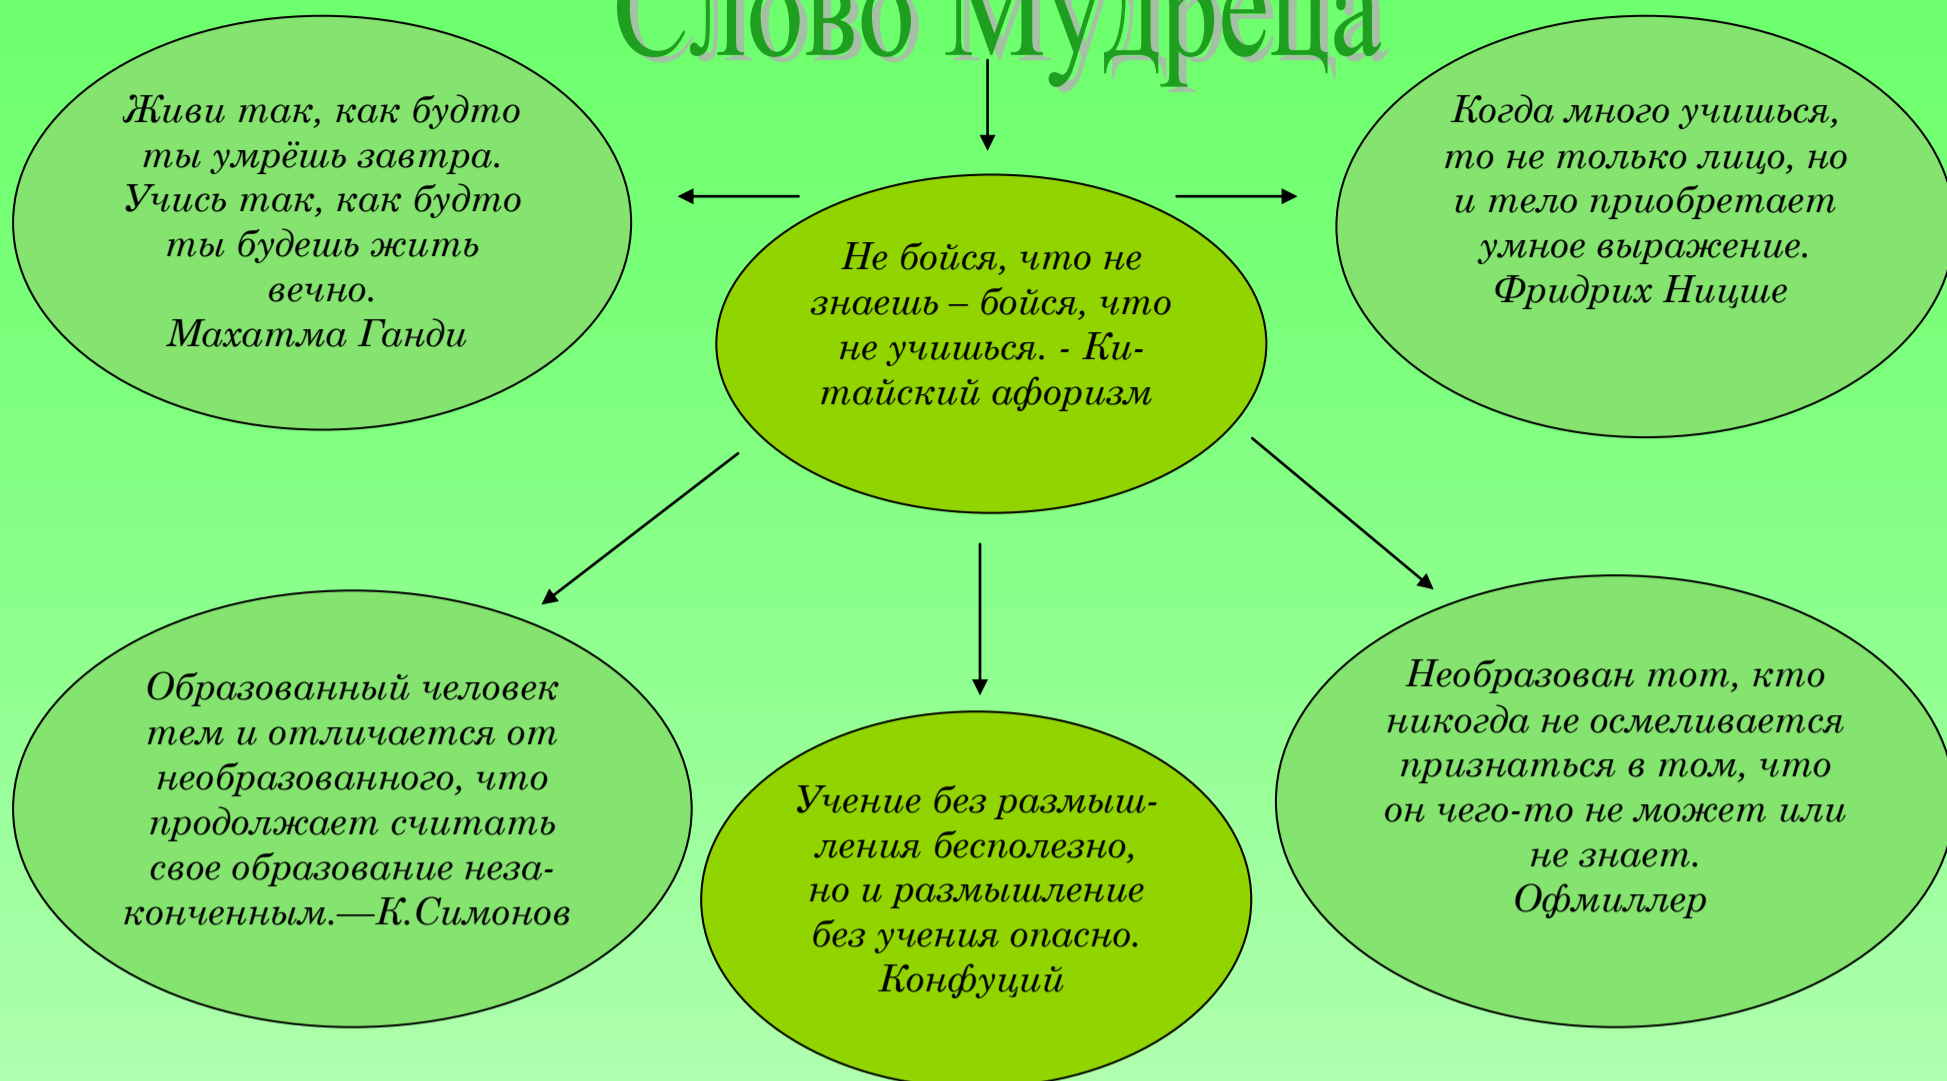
Слово Мудреца

Живи так, как будто ты умрёшь завтра. Учись так, как будто ты будешь жить вечно.
Махатма Ганди

Не бойся, что не знаешь – бойся, что не учишься. - Китайский афоризм

Когда много учишься, то не только лицо, но и тело приобретает умное выражение.
Фридрих Ницше

Образованный человек тем и отличается от необразованного, что продолжает считать свое образование незаконченным.—К.Симонов

Учение без размышления бесполезно, но и размышление без учения опасно.
Конфуций

Необразован тот, кто никогда не осмеливается признаться в том, что он чего-то не может или не знает.
Офмиллер